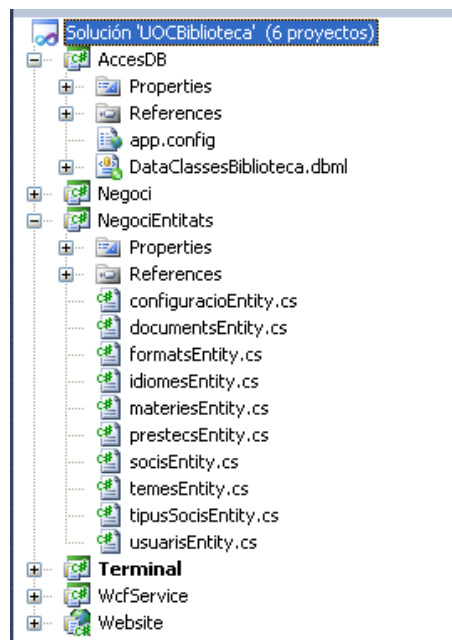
Solución 'UOCBiblioteca' (6 proyectos)
AccesDB
Properties
References
app.config
DataClassesBiblioteca.dbml
Negoci
NegociEntitats
Properties
References
configuracioEntity.cs
documentsEntity.cs
formatsEntity.cs
idiomesEntity.cs
materiesEntity.cs
prestecsEntity.cs
socisEntity.cs
temesEntity.cs
tipusSocisEntity.cs
usuarisEntity.cs
Terminal
WcfService
Website